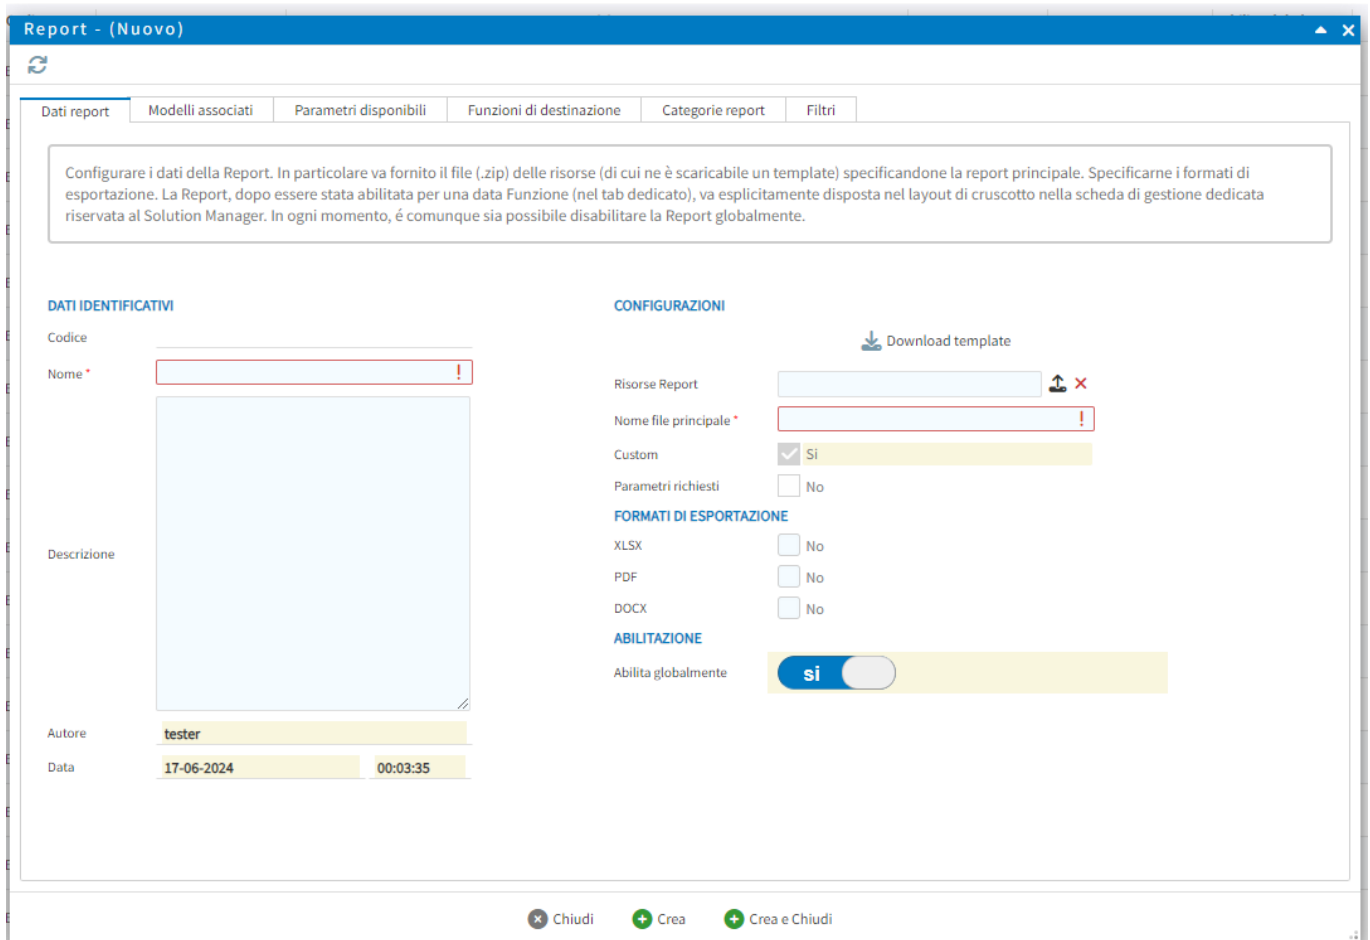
Report - (Nuovo)

Dati report | Modelli associati | Parametri disponibili | Funzioni di destinazione | Categorie report | Filtri

Configurare i dati della Report. In particolare va fornito il file (.zip) delle risorse (di cui ne è scaricabile un template) specificandone la report principale. Specificarne i formati di esportazione. La Report, dopo essere stata abilitata per una data Funzione (nel tab dedicato), va esplicitamente disposta nel layout di cruscotto nella scheda di gestione dedicata riservata al Solution Manager. In ogni momento, é comunque sia possibile disabilitare la Report globalmente.

DATI IDENTIFICATIVI

Codice

Nome *

Descrizione

Autore tester

Data 17-06-2024 00:03:35

CONFIGURAZIONI

Download template

Risorse Report

Nome file principale *

Custom Si

Parametri richiesti No

FORMATI DI ESPORTAZIONE

XLSX No

PDF No

DOCX No

ABILITAZIONE

Abilita globalmente si

Chiudi Crea Crea e Chiudi